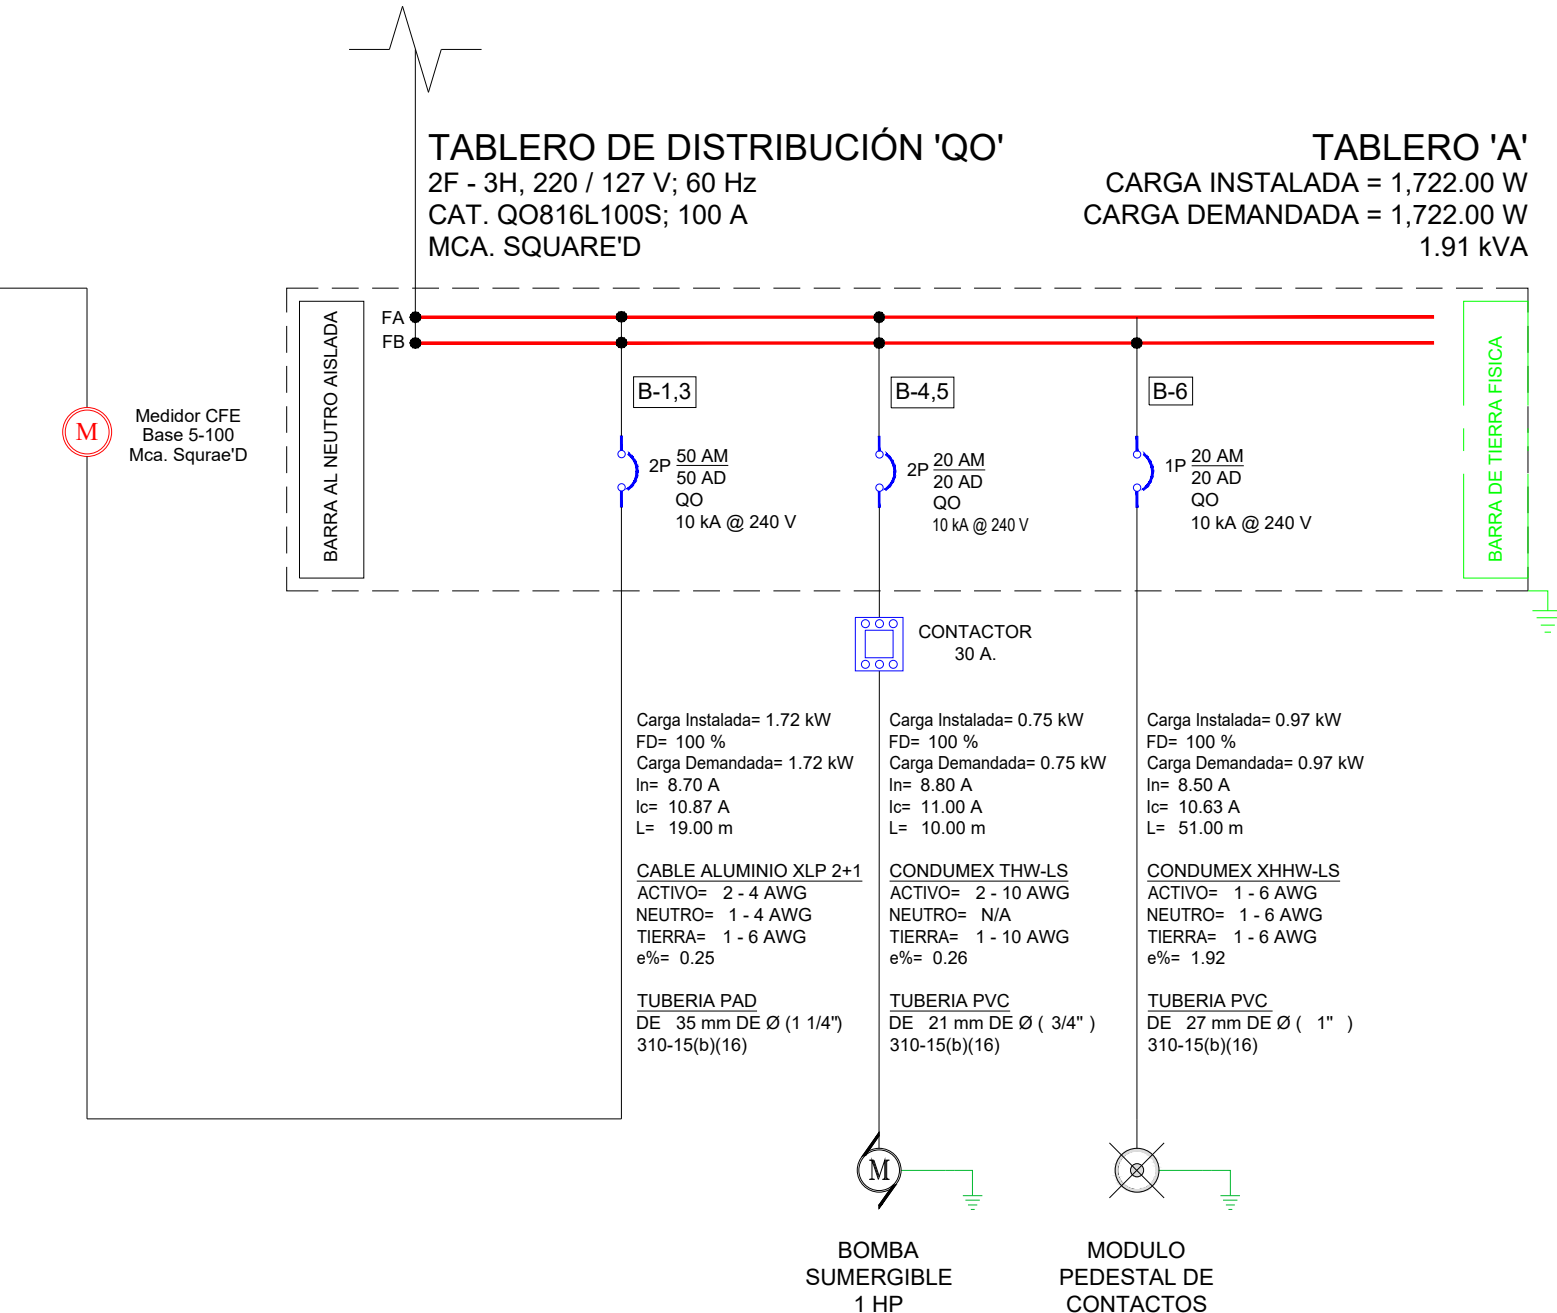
TABLERO DE DISTRIBUCIÓN 'QO'
2F - 3H, 220 / 127 V; 60 Hz
CAT. QO816L100S; 100 A
MCA. SQUARE'D

TABLERO 'A'
CARGA INSTALADA = 1,722.00 W
CARGA DEMANDADA = 1,722.00 W
1.91 kVA

BARRA AL NEUTRO AISLADA

FA
FB

M
Medidor CFE
Base 5-100
Mca. Squrae'D

B-1,3
2P 50 AM
50 AD
QO
10 kA @ 240 V

B-4,5
2P 20 AM
20 AD
QO
10 kA @ 240 V

B-6
1P 20 AM
20 AD
QO
10 kA @ 240 V

BARRA DE TIERRA FISICA

CONTACTOR
30 A.

Carga Instalada= 1.72 kW
FD= 100 %
Carga Demandada= 1.72 kW
In= 8.70 A
Ic= 10.87 A
L= 19.00 m

CABLE ALUMINIO XLP 2+1
ACTIVO= 2 - 4 AWG
NEUTRO= 1 - 4 AWG
TIERRA= 1 - 6 AWG
e%= 0.25

TUBERIA PAD
DE 35 mm DE Ø (1 1/4")
310-15(b)(16)

Carga Instalada= 0.75 kW
FD= 100 %
Carga Demandada= 0.75 kW
In= 8.80 A
Ic= 11.00 A
L= 10.00 m

CONDUMEX THW-LS
ACTIVO= 2 - 10 AWG
NEUTRO= N/A
TIERRA= 1 - 10 AWG
e%= 0.26

TUBERIA PVC
DE 21 mm DE Ø ( 3/4" )
310-15(b)(16)

Carga Instalada= 0.97 kW
FD= 100 %
Carga Demandada= 0.97 kW
In= 8.50 A
Ic= 10.63 A
L= 51.00 m

CONDUMEX XHHW-LS
ACTIVO= 1 - 6 AWG
NEUTRO= 1 - 6 AWG
TIERRA= 1 - 6 AWG
e%= 1.92

TUBERIA PVC
DE 27 mm DE Ø ( 1" )
310-15(b)(16)

M

BOMBA
SUMERGIBLE
1 HP

MODULO
PEDESTAL DE
CONTACTOS